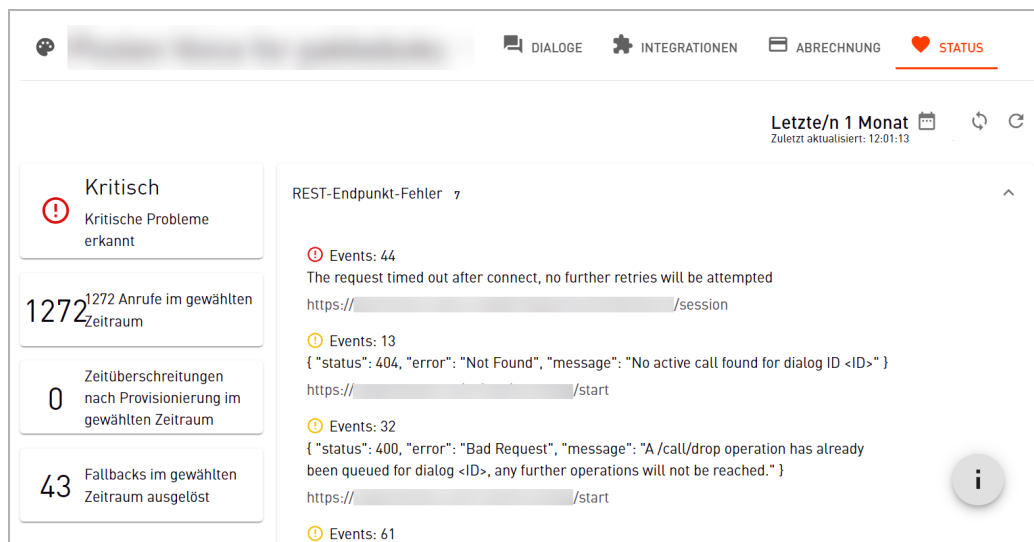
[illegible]

DIALOGE INTEGRATIONEN ABRECHNUNG STATUS

Letzte/n 1 Monat
Zuletzt aktualisiert: 12:01:13

Kritisch
Kritische Probleme erkannt

1272 1272 Anrufe im gewählten Zeitraum

0 Zeitüberschreitungen nach Provisionierung im gewählten Zeitraum

43 Fallbacks im gewählten Zeitraum ausgelöst

REST-Endpunkt-Fehler 7

Events: 44
The request timed out after connect, no further retries will be attempted
https://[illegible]/session

Events: 13
{ "status": 404, "error": "Not Found", "message": "No active call found for dialog ID <ID>" }
https://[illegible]/start

Events: 32
{ "status": 400, "error": "Bad Request", "message": "A /call/drop operation has already been queued for dialog <ID>, any further operations will not be reached." }
https://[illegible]/start

Events: 61

i